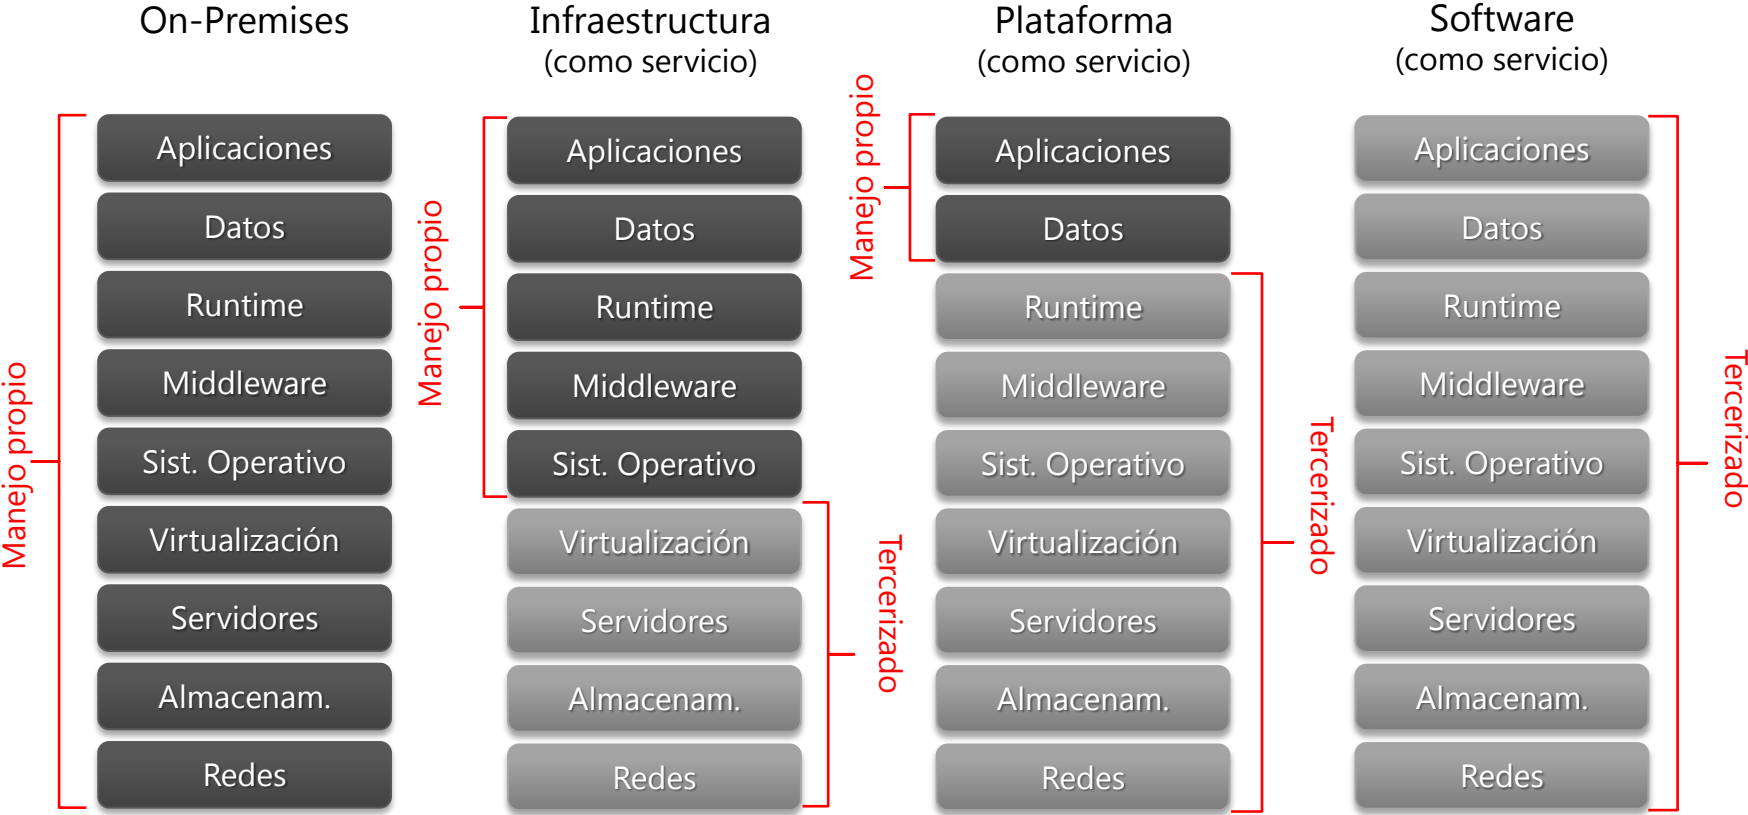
On-Premises

Manejo propio

Aplicaciones
Datos
Runtime
Middleware
Sist. Operativo
Virtualización
Servidores
Almacenam.
Redes

Infraestructura
(como servicio)

Manejo propio

Aplicaciones
Datos
Runtime
Middleware
Sist. Operativo
Virtualización
Servidores
Almacenam.
Redes

Tercerizado

Plataforma
(como servicio)

Manejo propio

Aplicaciones
Datos
Runtime
Middleware
Sist. Operativo
Virtualización
Servidores
Almacenam.
Redes

Tercerizado

Software
(como servicio)

Aplicaciones
Datos
Runtime
Middleware
Sist. Operativo
Virtualización
Servidores
Almacenam.
Redes

Tercerizado